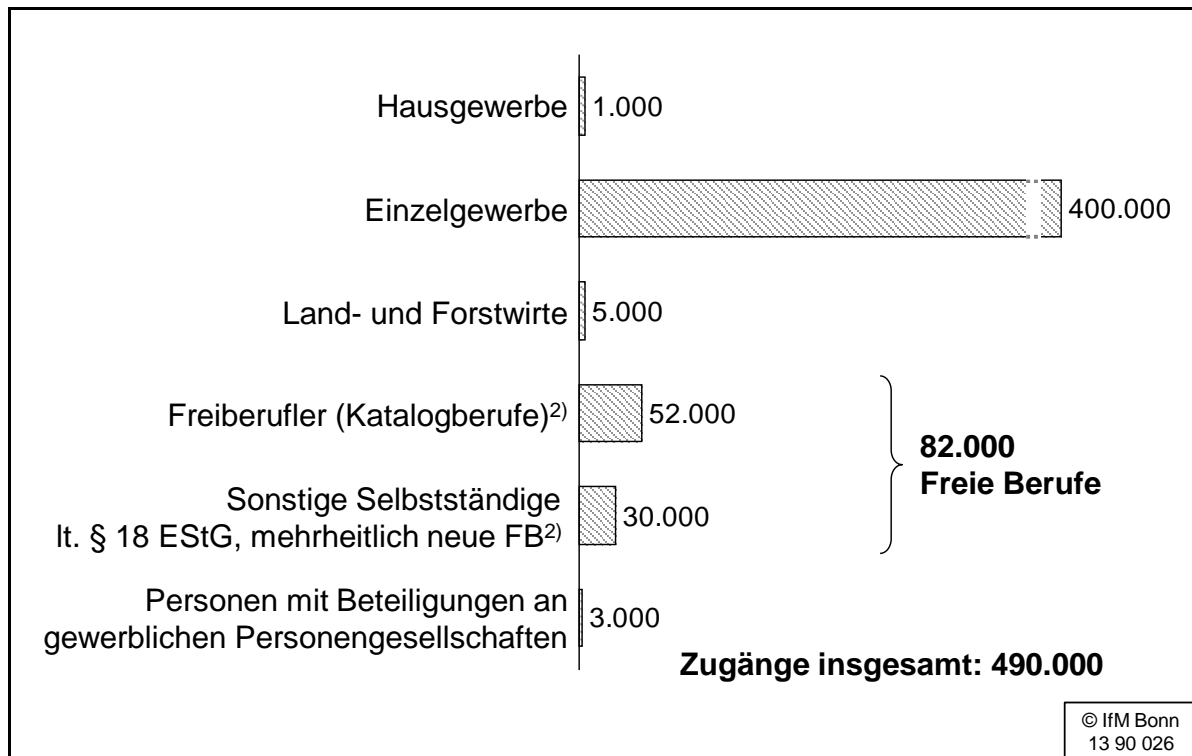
Hausgewerbe 1.000

Einzelgewerbe 400.000

Land- und Forstwirte 5.000

Freiberufler (Katalogberufe)$^{2)}$ 52.000

Sonstige Selbstständige lt. § 18 EStG, mehrheitlich neue FB$^{2)}$ 30.000

82.000
Freie Berufe

Personen mit Beteiligungen an gewerblichen Personengesellschaften 3.000

Zugänge insgesamt: 490.000

© IfM Bonn
13 90 026